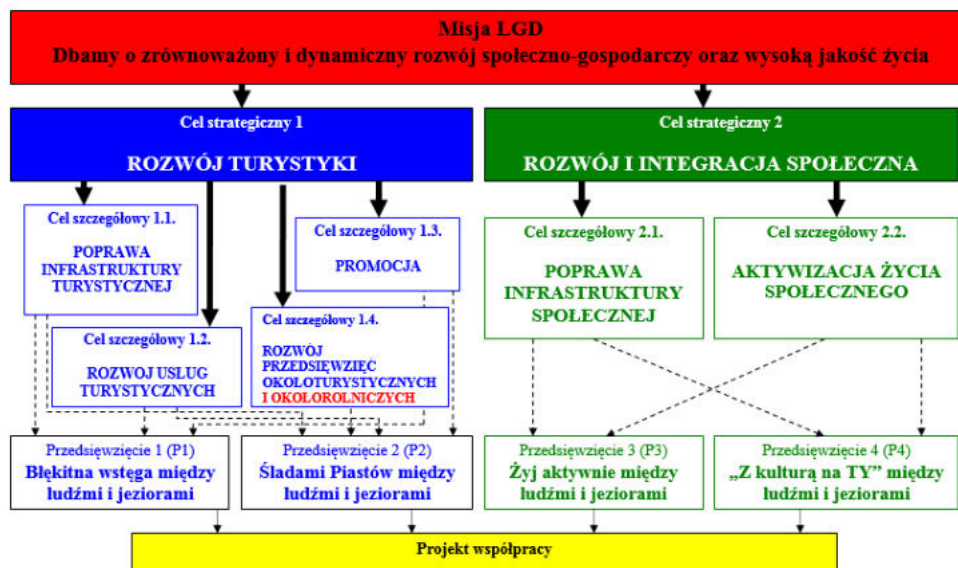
Misja LGD
Dbamy o zrównoważony i dynamiczny rozwój społeczno-gospodarczy oraz wysoką jakość życia

Cel strategiczny 1
ROZWÓJ TURYSTYKI

Cel strategiczny 2
ROZWÓJ I INTEGRACJA SPOŁECZNA

Cel szczegółowy 1.1.
POPRAWA INFRASTRUKTURY TURYSTYCZNEJ

Cel szczegółowy 1.3.
PROMOCJA

Cel szczegółowy 1.2.
ROZWOJ USLUG TURYSTYCZNYCH

Cel szczegółowy 1.4.
ROZWÓJ PRZEDSIĘWZIĘĆ OKOŁOTURYSTYCZNYCH I OKOŁOROLNICZYCH

Cel szczegółowy 2.1.
POPRAWA INFRASTRUKTURY SPOŁECZNEJ

Cel szczegółowy 2.2.
AKTYWIZACJA ŻYCIA SPOŁECZNEGO

Przedsięwzięcie 1 (P1)
Błękitna wstęga między ludźmi i jeziorami

Przedsięwzięcie 2 (P2)
Śladami Piastów między ludźmi i jeziorami

Przedsięwzięcie 3 (P3)
Żyj aktywnie między ludźmi i jeziorami

Przedsięwzięcie 4 (P4)
„Z kulturą na TY" między ludźmi i jeziorami

Projekt współpracy